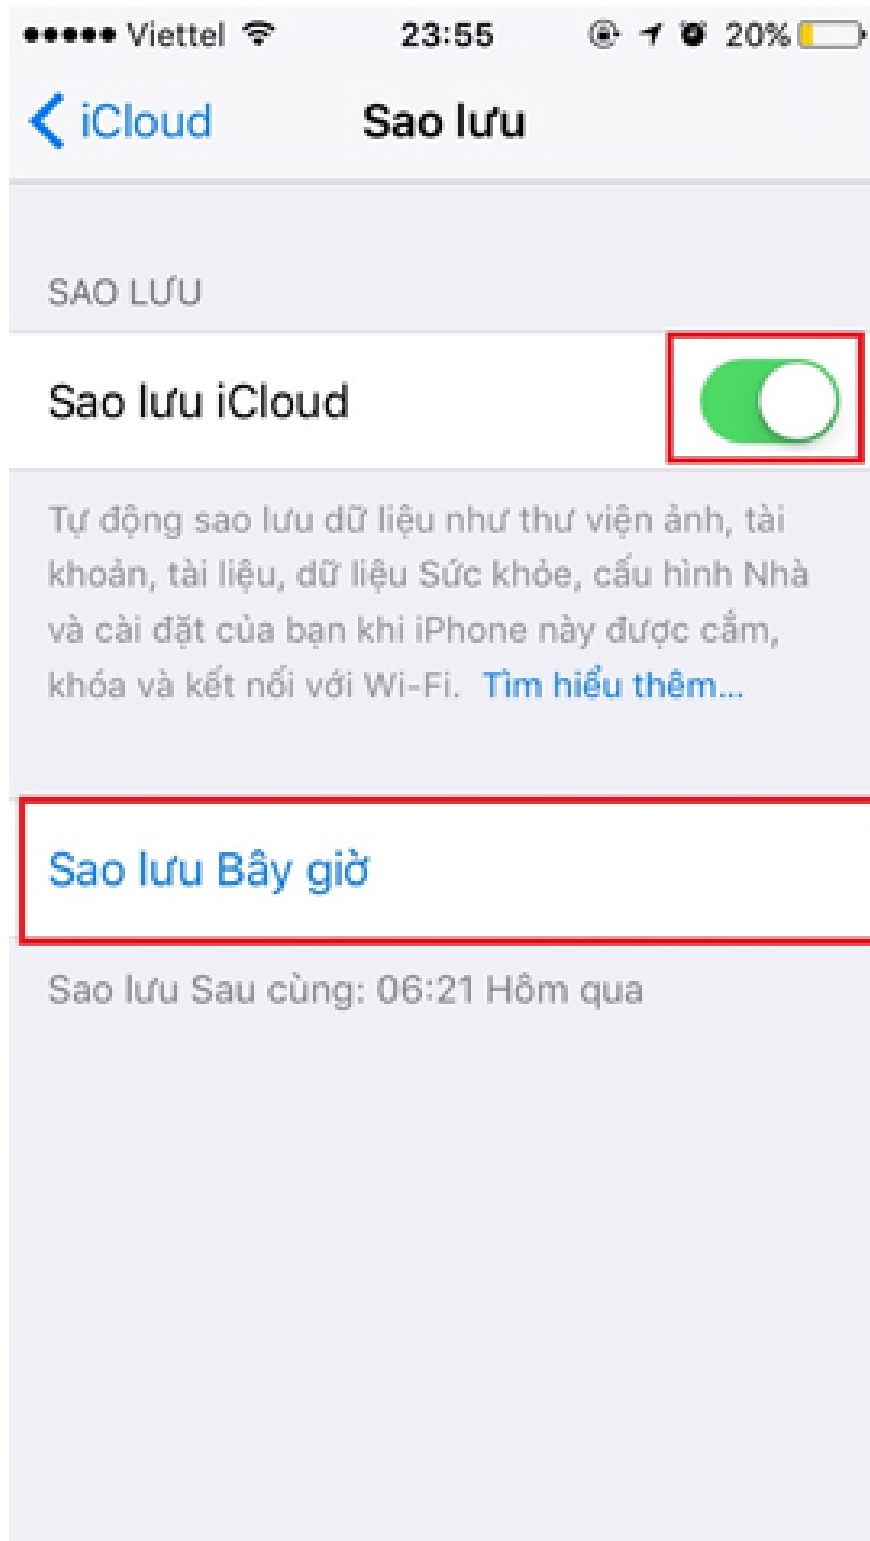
●●●●● Viettel 23:55 20%

< iCloud Sao lưu

SAO LƯU

Sao lưu iCloud

Tự động sao lưu dữ liệu như thư viện ảnh, tài khoản, tài liệu, dữ liệu Sức khỏe, cấu hình Nhà và cài đặt của bạn khi iPhone này được cắm, khóa và kết nối với Wi-Fi. Tìm hiểu thêm...

Sao lưu Bây giờ

Sao lưu Sau cùng: 06:21 Hôm qua